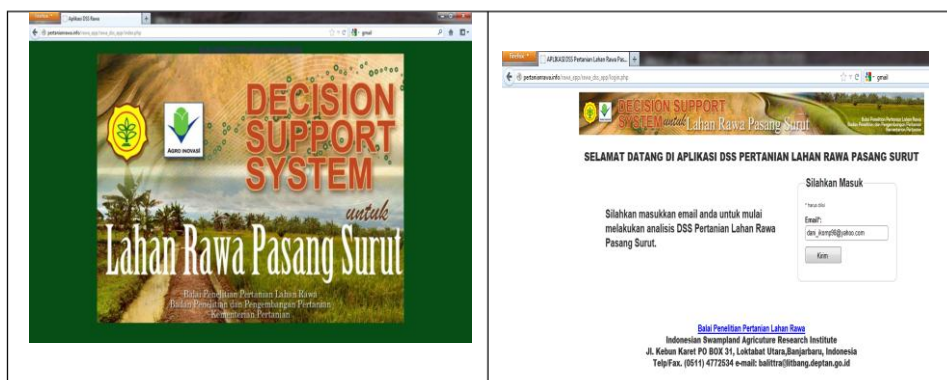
Firefox Aplikasi DSS Rawa +

pertanianrawa.info/rawa_app/rawa_dss_app/index.php

gmail

AGRO INOVASI

DECISION SUPPORT SYSTEM

untuk

Lahan Rawa Pasang Surut

Balai Penelitian Pertanian Lahan Rawa
Badan Penelitian dan Pengembangan Pertanian
Kementerian Pertanian

Firefox APLIKASI DSS Pertanian Lahan Rawa Pa... +

pertanianrawa.info/rawa_app/rawa_dss_app/login.php

gmail

DECISION SUPPORT SYSTEM untuk Lahan Rawa Pasang Surut

Balai Penelitian Pertanian Lahan Rawa
Badan Penelitian dan Pengembangan Pertanian
Kementerian Pertanian

SELAMAT DATANG DI APLIKASI DSS PERTANIAN LAHAN RAWA PASANG SURUT

Silahkan masukkan email anda untuk mulai melakukan analisis DSS Pertanian Lahan Rawa Pasang Surut.

Silahkan Masuk

* harus diisi

Email*:

dani_komp98@yahoo.com

Kirim

Balai Penelitian Pertanian Lahan Rawa
Indonesian Swampland Agriculture Research Institute
Jl. Kebun Karet PO BOX 31, Loktabat Utara,Banjarbaru, Indonesia
Telp/Fax. (0511) 4772534 e-mail: balittra@litbang.deptan.go.id